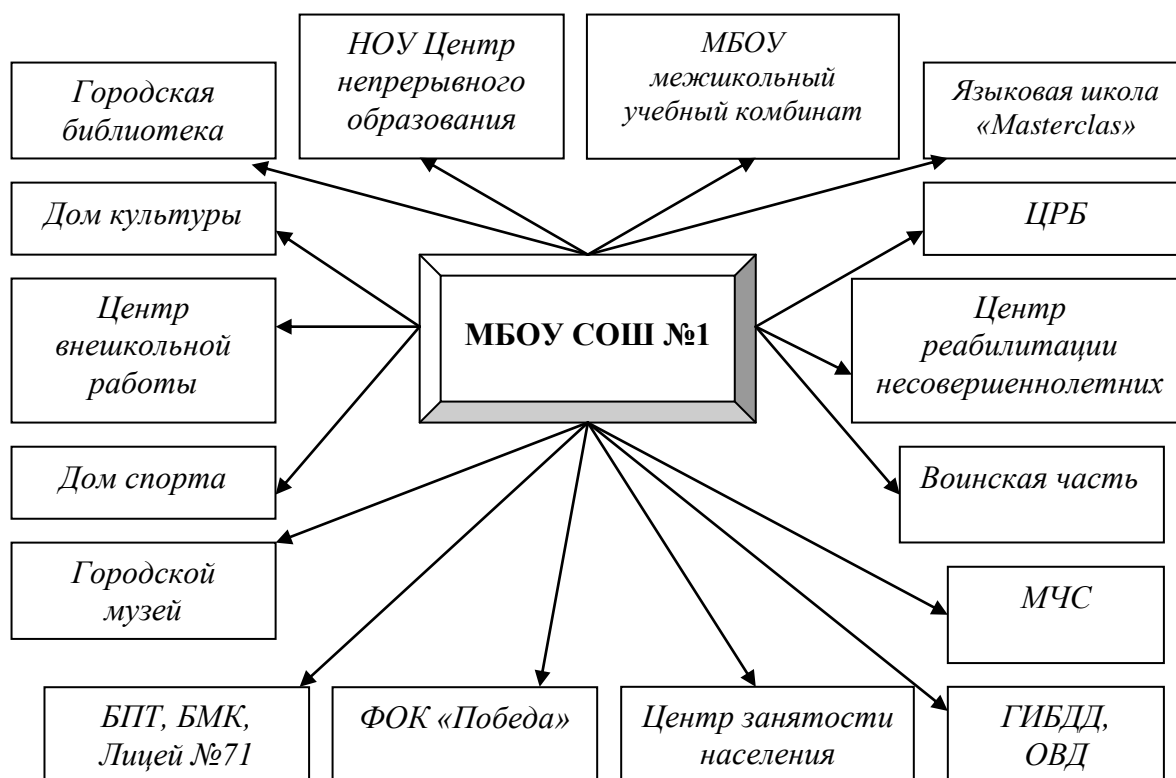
НОУ Центр непрерывного образования

МБОУ межшкольный учебный комбинат

Городская библиотека

Языковая школа «Masterclas»

Дом культуры

ЦРБ

Центр внешкольной работы

МБОУ СОШ №1

Центр реабилитации несовершеннолетних

Дом спорта

Воинская часть

Городской музей

МЧС

БПТ, БМК, Лицей №71

ФОК «Победа»

Центр занятости населения

ГИБДД, ОВД